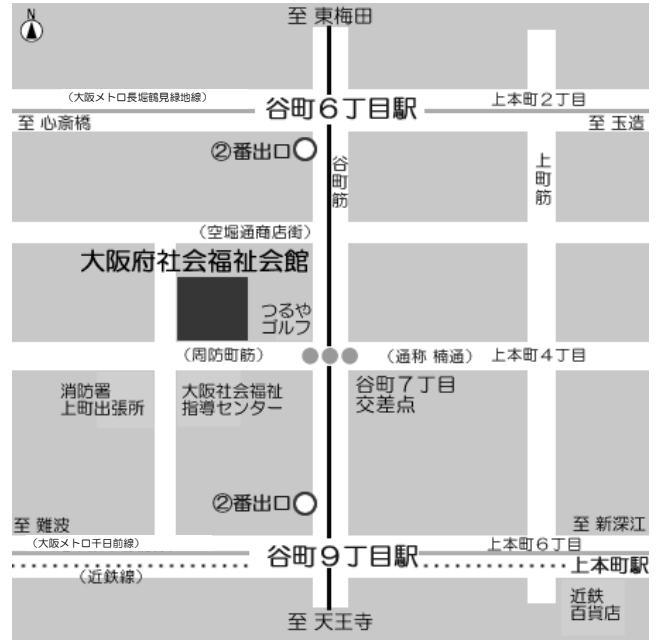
N

至 東梅田

（大阪メトロ長堀鶴見緑地線）

谷町６丁目駅

上本町２丁目

至 心斎橋

至 玉造

②番出口

谷町筋

上町筋

（空堀通商店街）

大阪府社会福祉会館

つるや ゴルフ

（周防町筋）

（通称 椿通）

上本町４丁目

消防署 上町出張所

大阪社会福祉 指導センター

谷町７丁目 交差点

②番出口

至 難波

至 新深江

（大阪メトロ千日前線）

谷町９丁目駅

上本町６丁目

上本町駅

（近鉄線）

近鉄 百貨店

至 天王寺